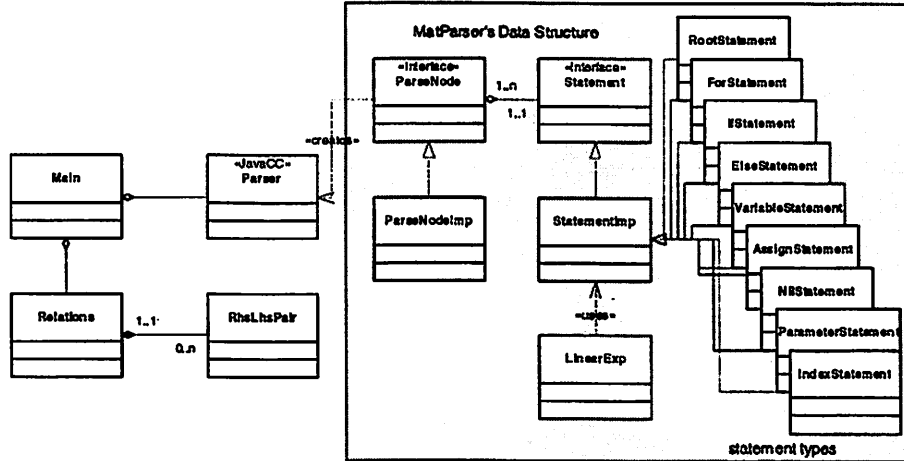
MatParser's Data Structure

«interface» ParseNode

1..n

1..1

«interface» Statement

«creates»

Main

«JavaCC» Parser

ParseNodeImp

StatementImp

Relations

1..1

RhsLhsPair

0..n

«uses»

LinearExp

RootStatement

ForStatement

IfStatement

ElseStatement

VariableStatement

AssignStatement

NBStatement

ParameterStatement

IndexStatement

statement types